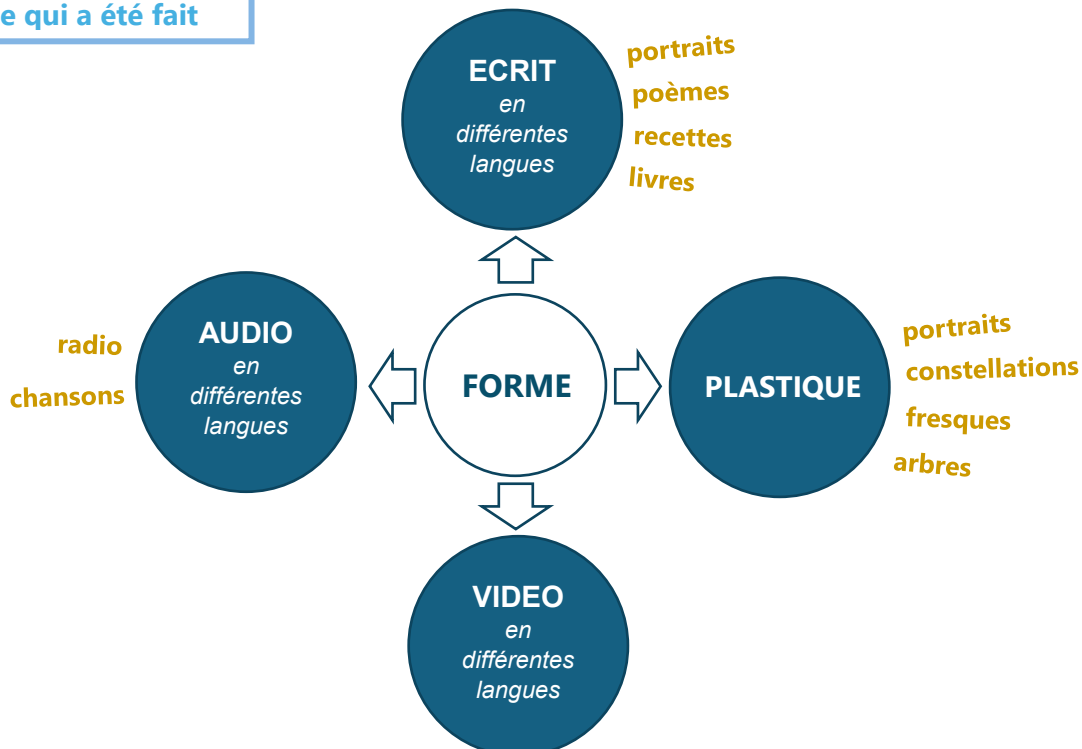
e qui a été fait

ECRIT
en différentes langues

portraits
poèmes
recettes
livres

AUDIO
en différentes langues

radio
chansons

FORME

PLASTIQUE

portraits
constellations
fresques
arbres

VIDEO
en différentes langues